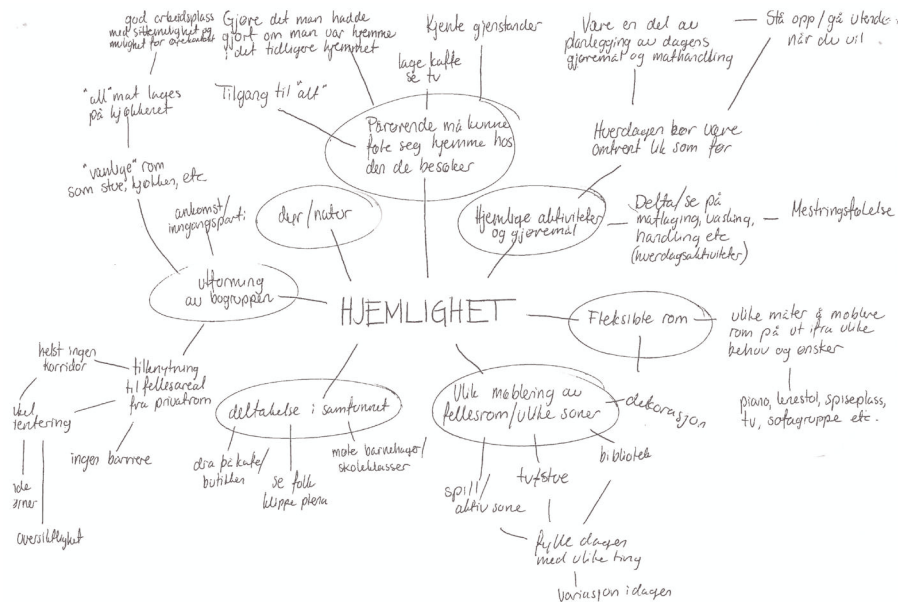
HJEMLIGHET

god arbeidsplass med sittemulighet og mulighet for arbeidsbord

Gjøre det man hadde gjort om man var hjemme i det tidligere hjemmet

Kjente gjenstander

lage kaffe se tv

Tilgang til "alt"

Pårørende må kunne føle seg hjemme hos den de besøker

Være en del av planlegging av dagens gjøremål og mathandling

Stå opp / gå ut osv når du vil

Hverdagen bør være omtrent lik som før

"all" mat lages på bykjøkkenet

"vanlige" rom som stue, kjøkken, etc

ankomst/ inngangsparti

dyr/natur

Hjemlige aktiviteter og gjøremål

Delta/se på matlaging, vasking, handling etc (hverdagsaktiviteter)

Mestringsfølelse

Utforming av bogruppen

Fleksible rom

Ulike måter å møblere rom på ut ifra ulike behov og ønsker

piano, lenestol, spiseplass, tv, sofagruppe etc.

helst ingen korridor

tilknytning til fellesareal fra privatrom

Ulik tentering

inger barriere

hele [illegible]

oversiktlighet

deltakelse i samfunnet

dra på kafe/ butikken

se folk klippe plena

møte barnehager/ skoleklasser

Ulik møblering av fellesrom/ulike soner

dekorasjon

bibliotek

tv-stue

spill/ aktiv sone

Fylle dagen med ulike ting

Variasjon i dagen